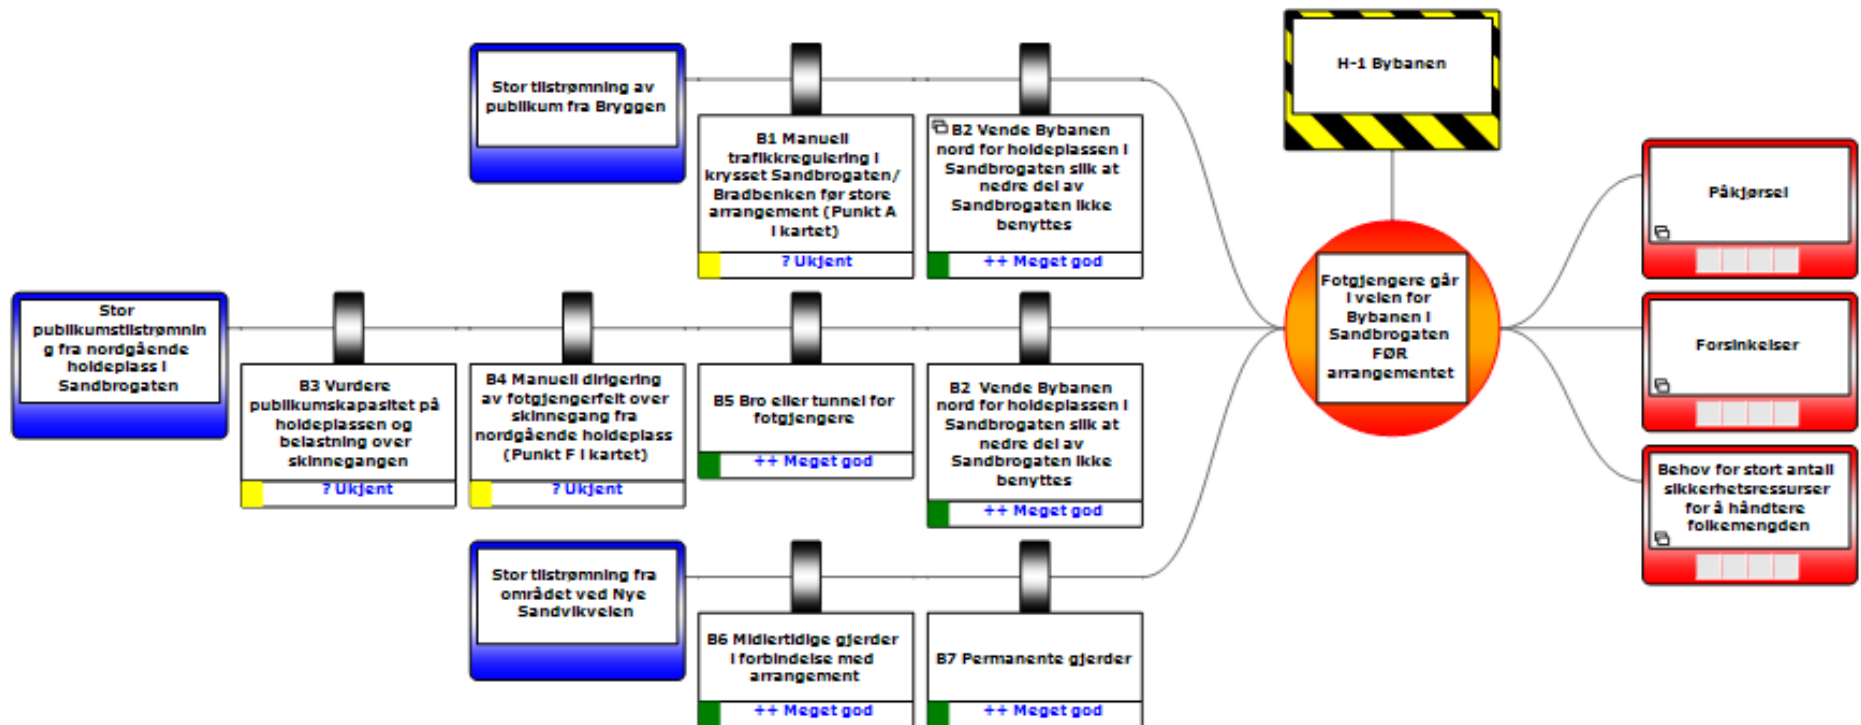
Stor tilstrømning av publikum fra Bryggen

B1 Manuell trafikkregulering i krysset Sandbrogaten/ Bradbenken før store arrangement (Punkt A i kartet)

? Ukjent

B2 Vende Bybanen nord for holdeplassen i Sandbrogaten slik at nedre del av Sandbrogaten ikke benyttes

++ Meget god

H-1 Bybanen

Påkjørsel

Stor publikumstilstrømning fra nordgående holdeplass i Sandbrogaten

B3 Vurdere publikumskapasitet på holdeplassen og belastning over skinnegangen

? Ukjent

B4 Manuell dirigering av fotgjengerfelt over skinnegang fra nordgående holdeplass (Punkt F i kartet)

? Ukjent

B5 Bro eller tunnel for fotgjengere

++ Meget god

B2 Vende Bybanen nord for holdeplassen i Sandbrogaten slik at nedre del av Sandbrogaten ikke benyttes

++ Meget god

Fotgjengere går i veien for Bybanen i Sandbrogaten FØR arrangementet

Forsinkelser

Behov for stort antall sikkerhetsressurser for å håndtere folkemengden

Stor tilstrømning fra området ved Nye Sandviksveien

B6 Midlertidige gjerder i forbindelse med arrangement

++ Meget god

B7 Permanente gjerder

++ Meget god